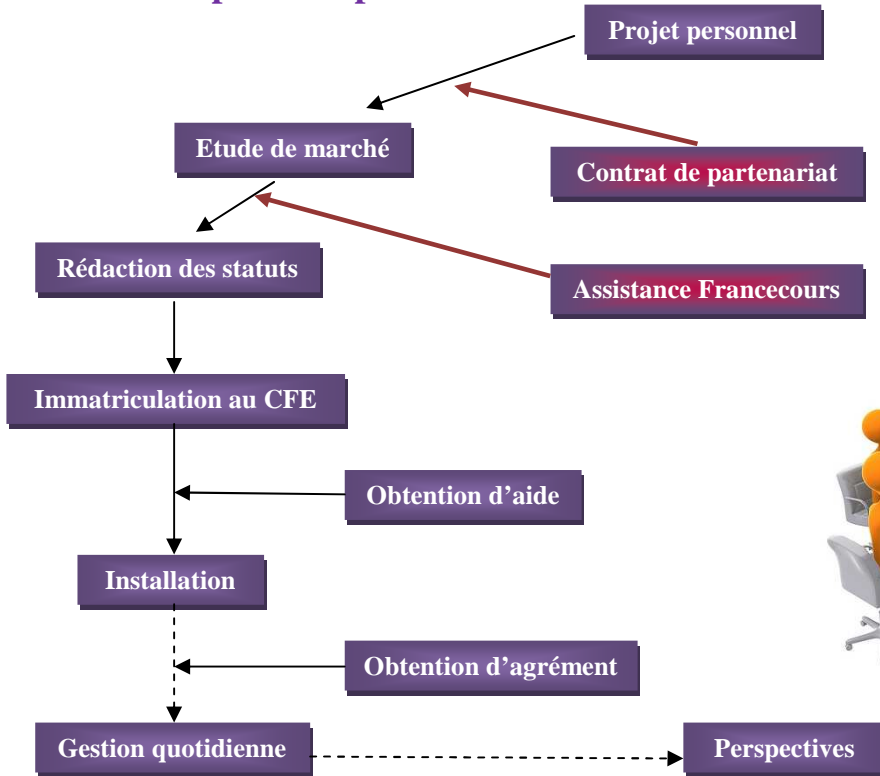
Projet personnel

Etude de marché

Contrat de partenariat

Rédaction des statuts

Assistance Francecours

Immatriculation au CFE

Obtention d'aide

Installation

Obtention d'agrément

Gestion quotidienne

Perspectives